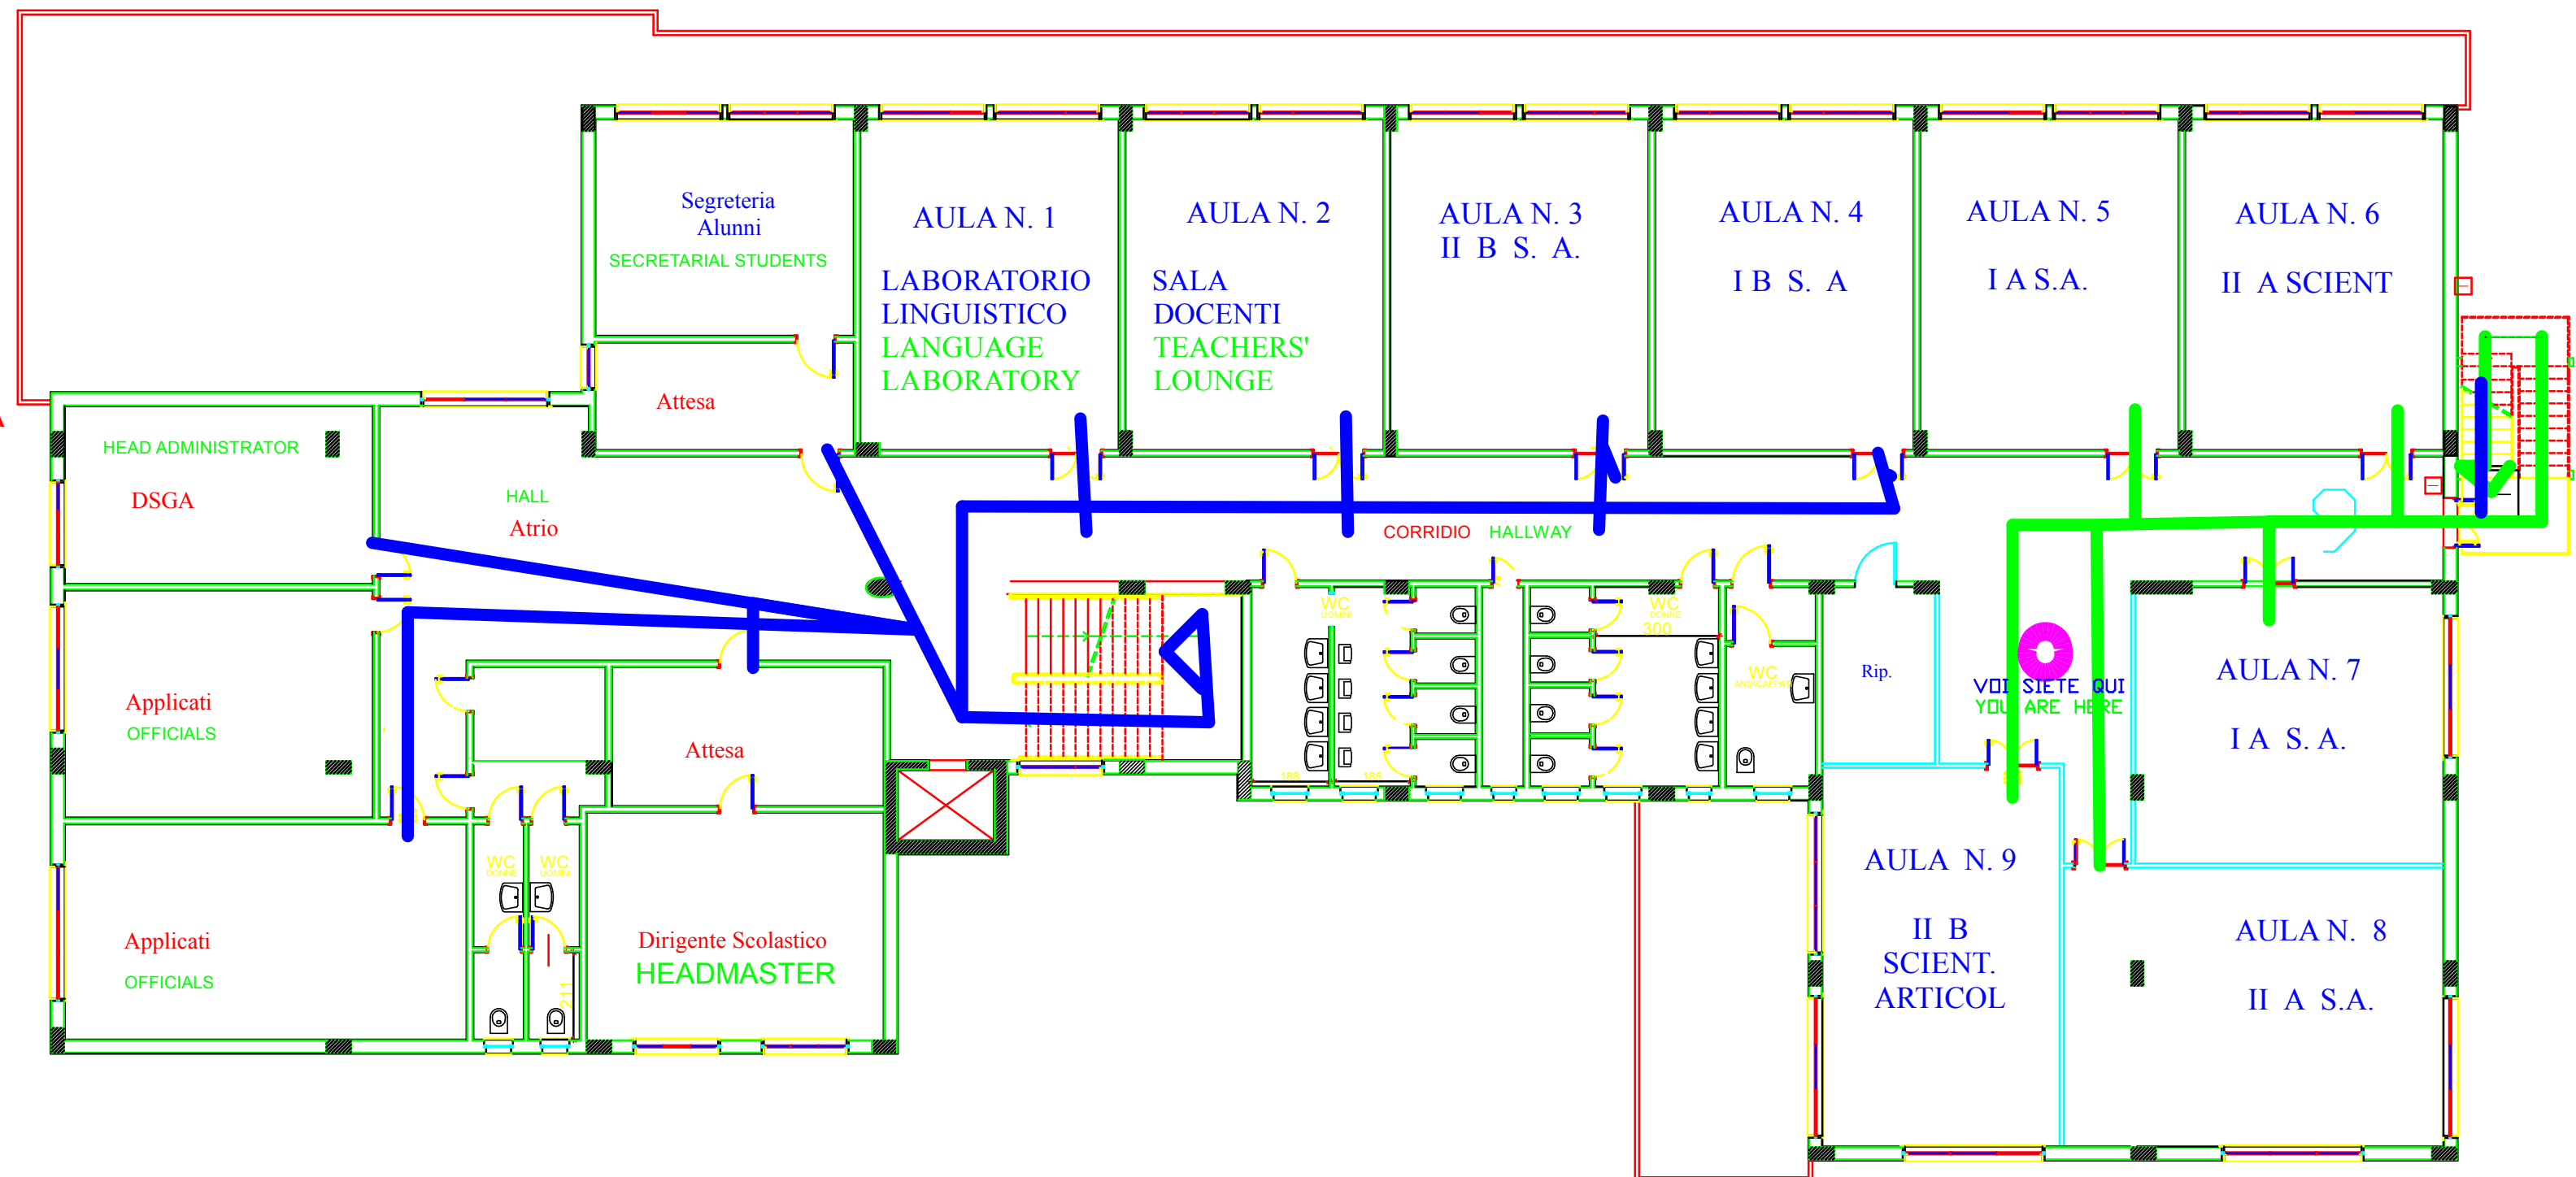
Segreteria Alunni
SECRETARIAL STUDENTS

AULA N. 1
LABORATORIO LINGUISTICO
LANGUAGE LABORATORY

AULA N. 2
SALA DOCENTI
TEACHERS' LOUNGE

AULA N. 3
II B S. A.

AULA N. 4
I B S. A

AULA N. 5
I A S.A.

AULA N. 6
II A SCIENT

Attesa

HEAD ADMINISTRATOR
DSGA

HALL
Atrio

CORRIDIO HALLWAY

WC
WC
300
WC
Rip.

VOI SIETE QUI
YOU ARE HERE

AULA N. 7
I A S. A.

Applicati
OFFICIALS

Attesa

AULA N. 9
II B SCIENT. ARTICOL

WC WC

Applicati
OFFICIALS

Dirigente Scolastico
HEADMASTER

AULA N. 8
II A S.A.